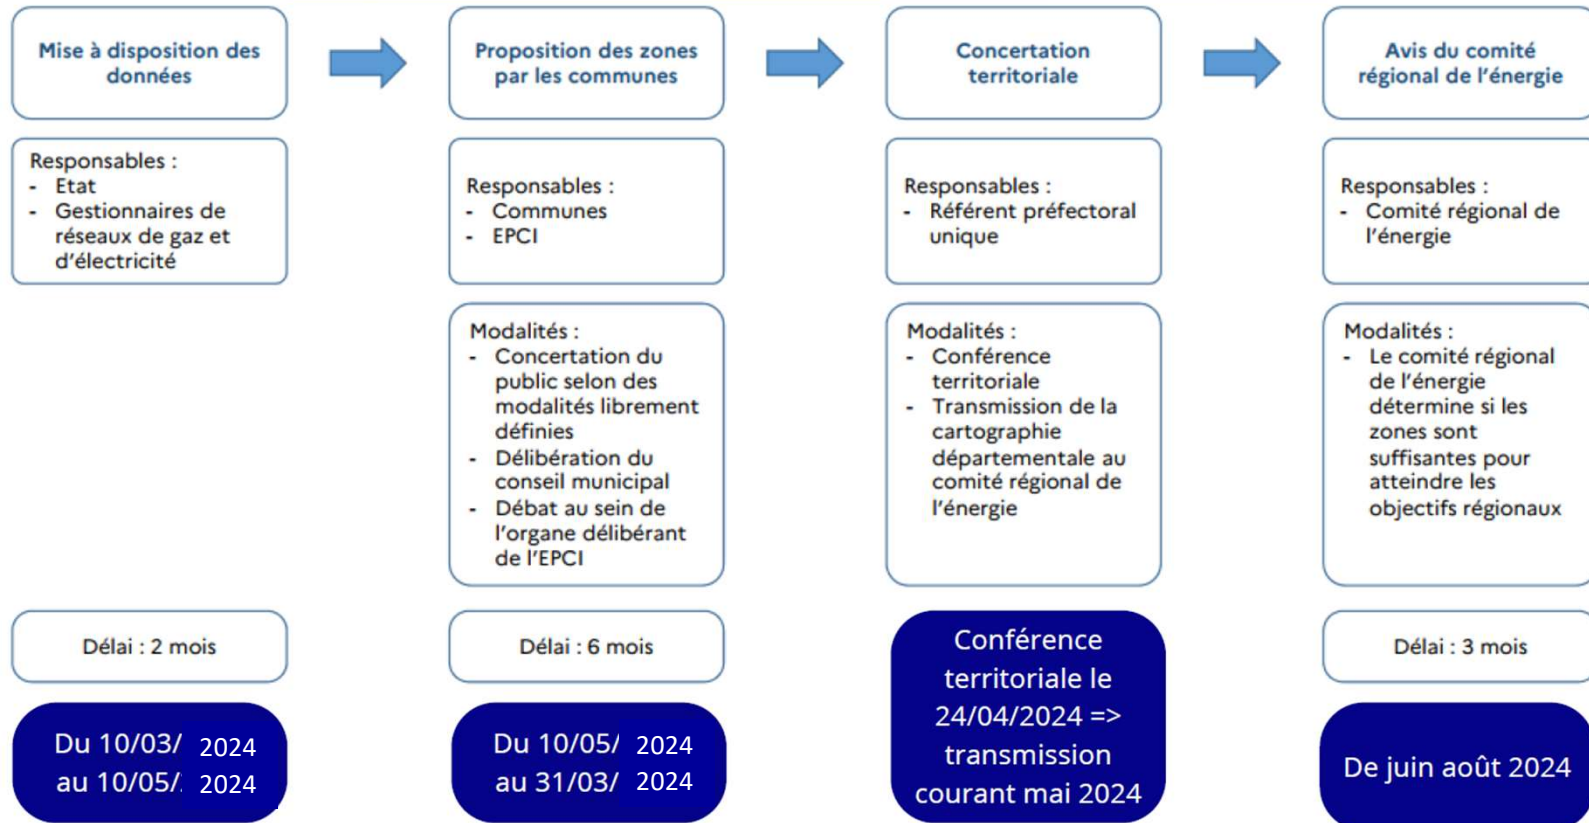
Mise à disposition des données

Proposition des zones par les communes

Concertation territoriale

Avis du comité régional de l'énergie

Responsables :
- Etat
- Gestionnaires de réseaux de gaz et d'électricité

Responsables :
- Communes
- EPCI

Responsables :
- Référent préfectoral unique

Responsables :
- Comité régional de l'énergie

Modalités :
- Concertation du public selon des modalités librement définies
- Délibération du conseil municipal
- Débat au sein de l'organe délibérant de l'EPCI

Modalités :
- Conférence territoriale
- Transmission de la cartographie départementale au comité régional de l'énergie

Modalités :
- Le comité régional de l'énergie détermine si les zones sont suffisantes pour atteindre les objectifs régionaux

Délai : 2 mois

Délai : 6 mois

Conférence territoriale le 24/04/2024 => transmission courant mai 2024

Délai : 3 mois

Du 10/03/ 2024 au 10/05/ 2024

Du 10/05/ 2024 au 31/03/ 2024

De juin août 2024